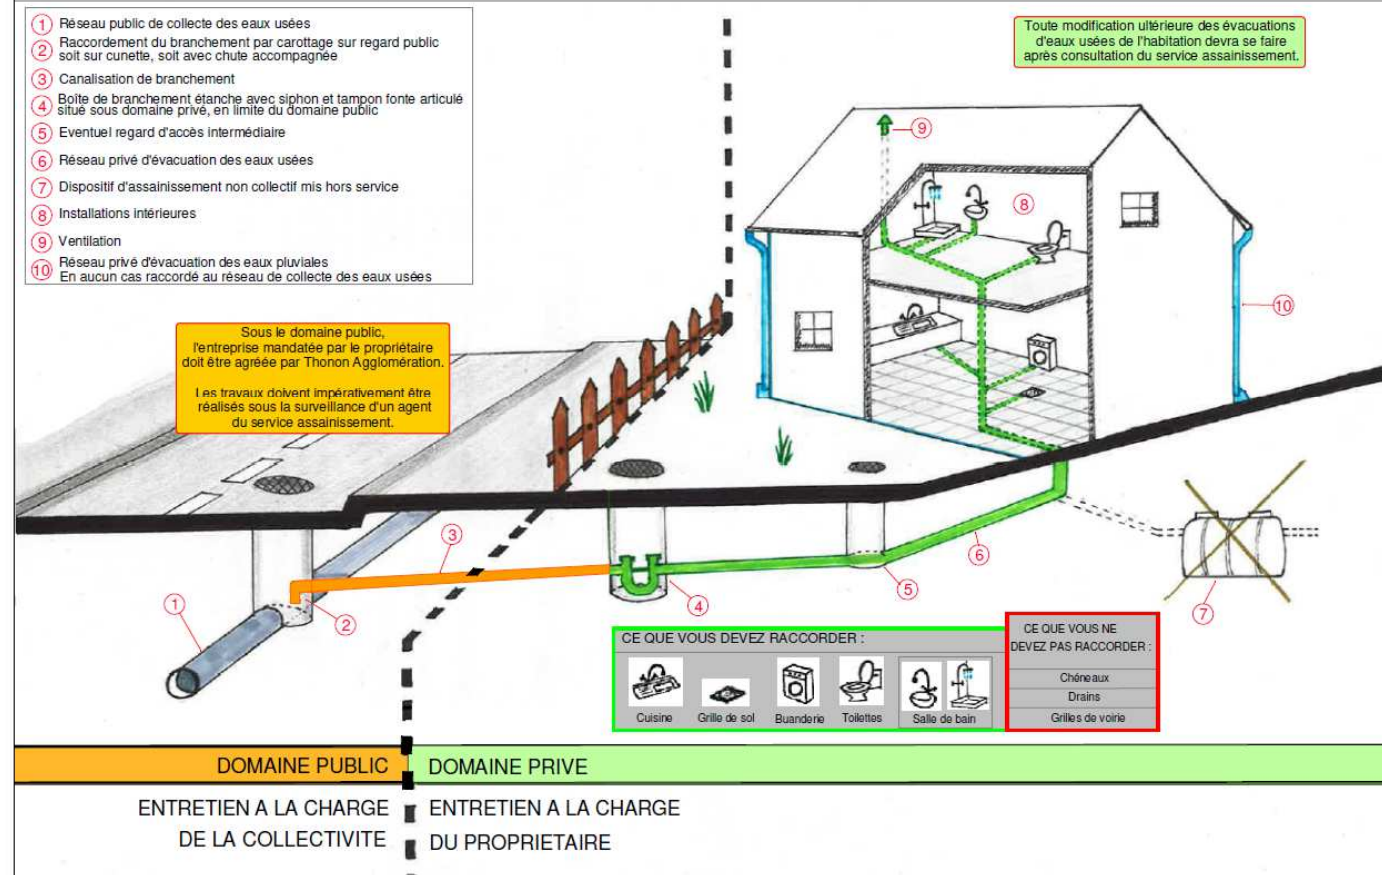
1 Réseau public de collecte des eaux usées
2 Raccordement du branchement par carottage sur regard public soit sur cunette, soit avec chute accompagnée
3 Canalisation de branchement
4 Boîte de branchement étanche avec siphon et tampon fonte articulé situé sous domaine privé, en limite du domaine public
5 Eventuel regard d'accès intermédiaire
6 Réseau privé d'évacuation des eaux usées
7 Dispositif d'assainissement non collectif mis hors service
8 Installations intérieures
9 Ventilation
10 Réseau privé d'évacuation des eaux pluviales En aucun cas raccordé au réseau de collecte des eaux usées

Toute modification ultérieure des évacuations d'eaux usées de l'habitation devra se faire après consultation du service assainissement.

Sous le domaine public, l'entreprise mandatée par le propriétaire doit être agréée par Thonon Agglomération.

Les travaux doivent impérativement être réalisés sous la surveillance d'un agent du service assainissement.

9
8
10
3
6
1
2
4
5
7

CE QUE VOUS DEVEZ RACCORDER :
Cuisine
Grille de sol
Buanderie
Toilettes
Salle de bain

CE QUE VOUS NE DEVEZ PAS RACCORDER :
Chêneaux
Drains
Grilles de voirie

DOMAINE PUBLIC
DOMAINE PRIVE

ENTRETIEN A LA CHARGE DE LA COLLECTIVITE
ENTRETIEN A LA CHARGE DU PROPRIETAIRE